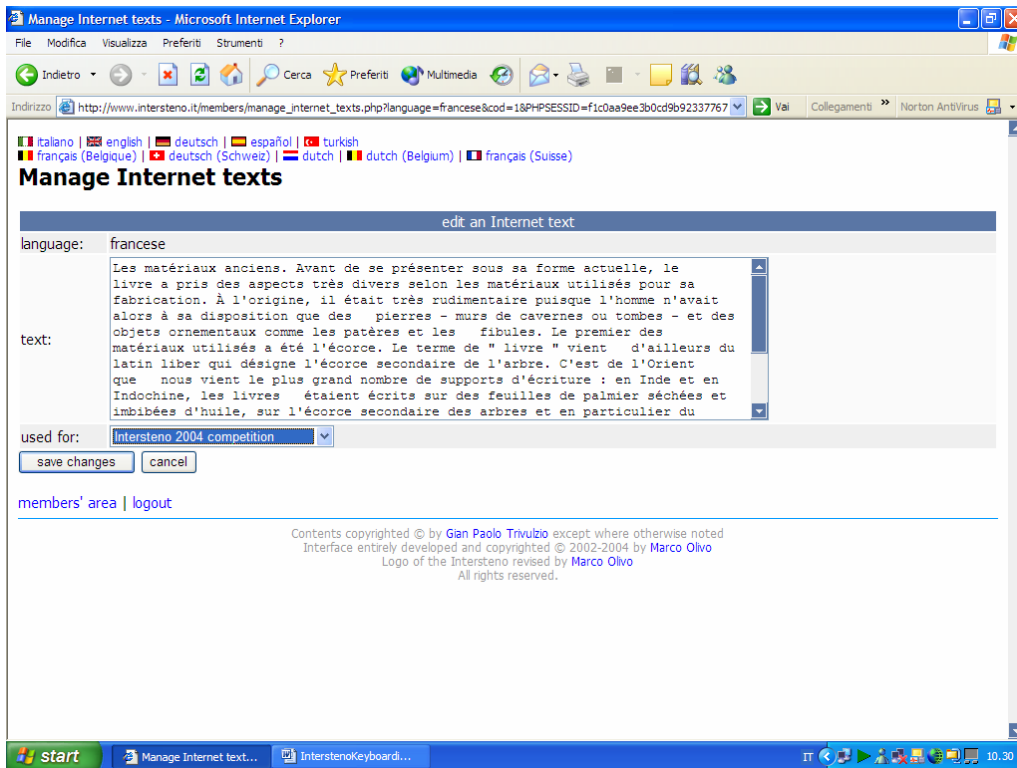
Manage Internet texts - Microsoft Internet Explorer

File Modifica Visualizza Preferiti Strumenti ?

Indietro Cerca Preferiti Multimedia

Indirizzo http://www.intersteno.it/members/manage_internet_texts.php?language=francese&cod=1&PHPSESSID=f1c0aa9ee3b0cd9b92337767 Vai Collegamenti Norton AntiVirus

italiano | english | deutsch | español | turkish
français (Belgique) | deutsch (Schweiz) | dutch | dutch (Belgium) | français (Suisse)

Manage Internet texts

edit an Internet text

| language: | francese |
|---|---|
| text: | Les matériaux anciens. Avant de se présenter sous sa forme actuelle, le livre a pris des aspects très divers selon les matériaux utilisés pour sa fabrication. À l'origine, il était très rudimentaire puisque l'homme n'avait alors à sa disposition que des pierres - murs de cavernes ou tombes - et des objets ornementaux comme les patères et les fibules. Le premier des matériaux utilisés a été l'écorce. Le terme de " livre " vient d'ailleurs du latin liber qui désigne l'écorce secondaire de l'arbre. C'est de l'Orient que nous vient le plus grand nombre de supports d'écriture : en Inde et en Indochine, les livres étaient écrits sur des feuilles de palmier séchées et imbibées d'huile, sur l'écorce secondaire des arbres et en particulier du |
| used for: | Intersteno 2004 competition |

save changes cancel

members' area | logout

Contents copyrighted © by Gian Paolo Trivulzio except where otherwise noted
Interface entirely developed and copyrighted © 2002-2004 by Marco Olivo
Logo of the Intersteno revised by Marco Olivo
All rights reserved.

start Manage Internet text... InterstenoKeyboardi... IT 10.30